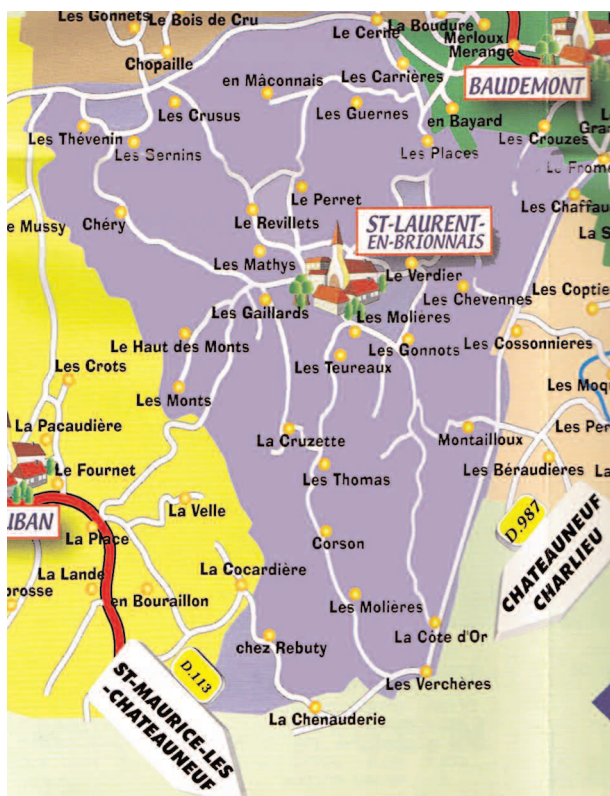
Les Gonnets Le Bois de Cru
Le Cerne
La Boudure
Merloux
Merange
BAUDEMONT
Chopaille
en Mâconnais
Les Carrières
Les Crusus
Les Guernes
en Bayard
Les Crouzes
Les Thévenin
Les Sernins
Les Places
Le Perret
Les Chaffau
Chéry
Le Revillets
ST-LAURENT-EN-BRIONNAIS
e Mussy
Les Mathys
Le Verdier
Les Chevennes
Les Coptie
Les Gaillards
Les Molieres
Le Haut des Monts
Les Gonnots
Les Cossonnieres
Les Crots
Les Teureaux
Les Moq
Les Monts
La Pacaudière
La Cruzette
Montailloux
Les Per
Le Fournet
Les Thomas
Les Béraudieres
IBAN
La Velle
D.987
CHATEAUNEUF CHARLIEU
La Place
Corson
La Lande
La Cocardière
rosse
en Bouraillon
Les Molières
La Côte d'Or
chez Rebuty
D.113
Les Verchères
ST-MAURICE-LES-CHATEAUNEUF
La Chenauderie